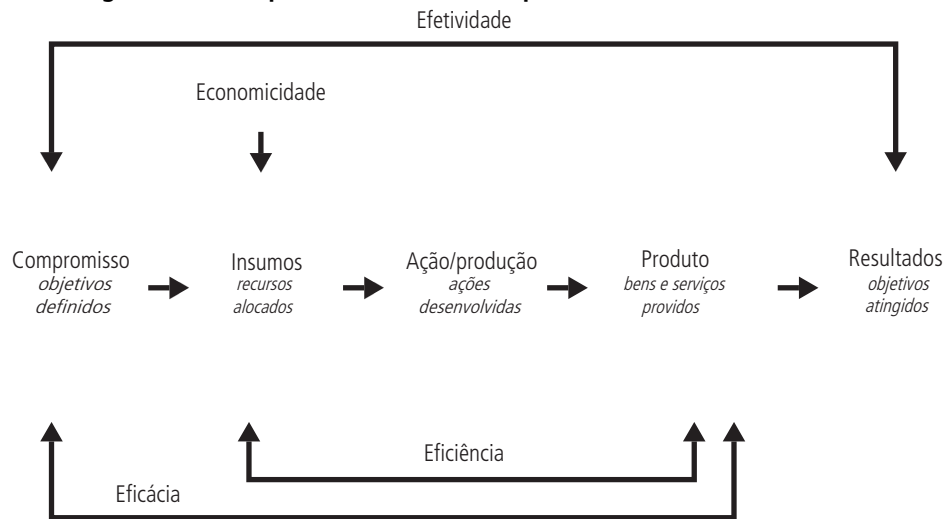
Efetividade

Economicidade

Compromisso
objetivos definidos

Insumos
recursos alocados

Ação/produção
ações desenvolvidas

Produto
bens e serviços providos

Resultados
objetivos atingidos

Eficiência

Eficácia